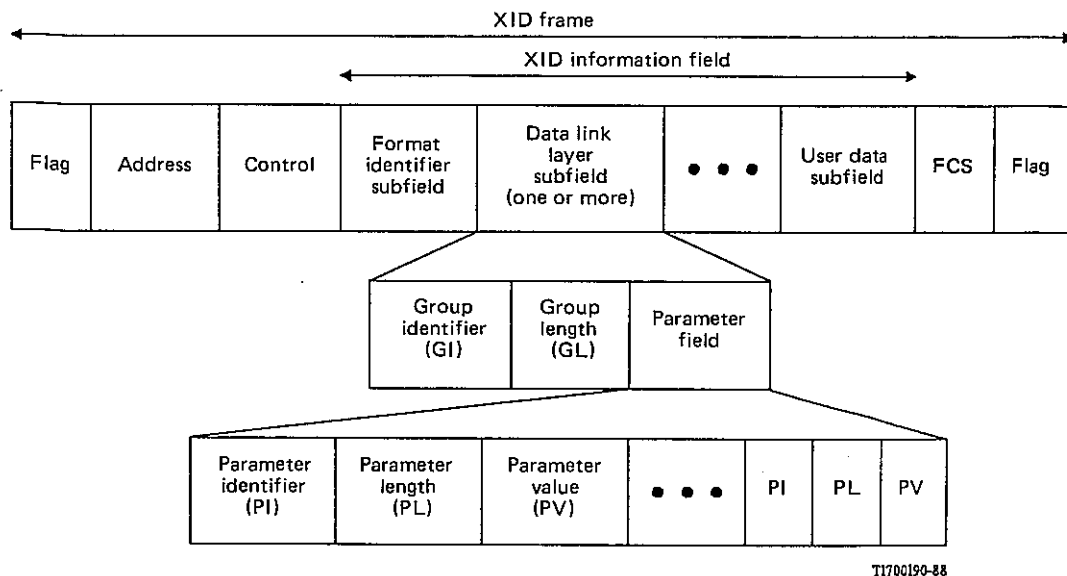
XID frame

XID information field

| Flag | Address | Control | Format identifier subfield | Data link layer subfield (one or more) | • • • | User data subfield | FCS | Flag |
|---|---|---|---|---|---|---|---|---|

| Group identifier (GI) | Group length (GL) | Parameter field |
|---|---|---|

| Parameter identifier (PI) | Parameter length (PL) | Parameter value (PV) | • • • | PI | PL | PV |
|---|---|---|---|---|---|---|

T1700190-88